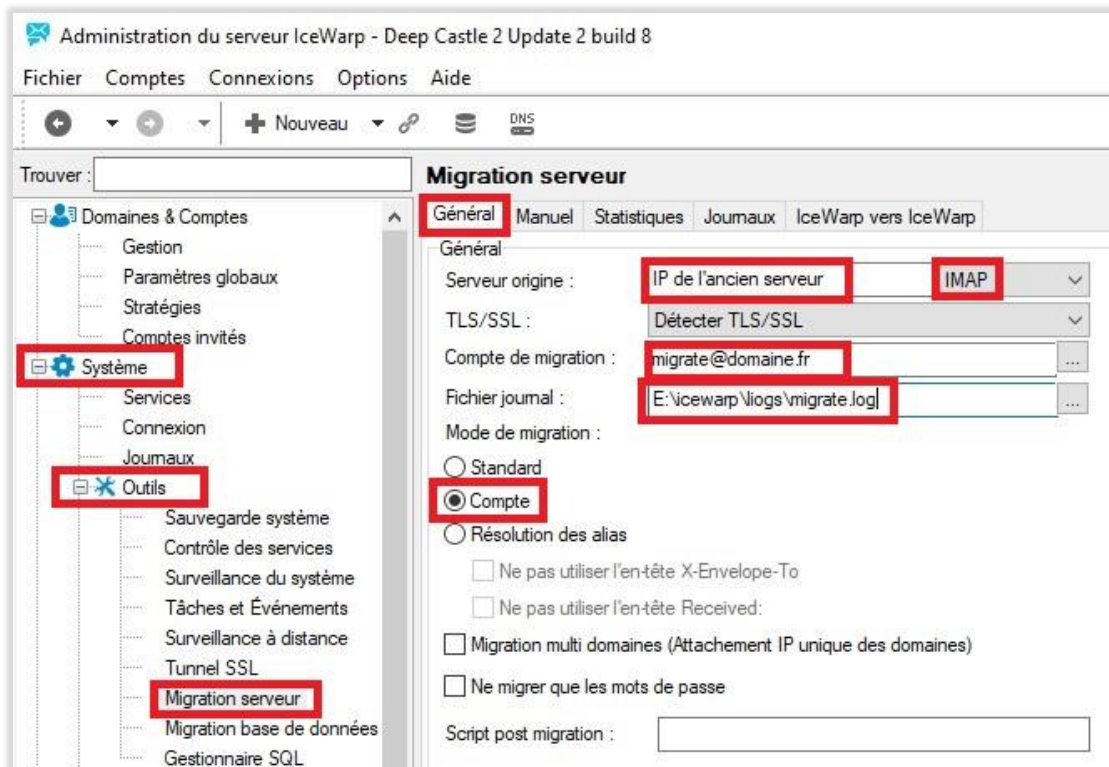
Administration du serveur IceWarp - Deep Castle 2 Update 2 build 8

Fichier Comptes Connexions Options Aide

Nouveau

DNS

Trouver :

Domaines & Comptes
Gestion
Paramètres globaux
Stratégies
Comptes invités
Système
Services
Connexion
Journaux
Outils
Sauvegarde système
Contrôle des services
Surveillance du système
Tâches et Événements
Surveillance à distance
Tunnel SSL
Migration serveur
Migration base de données
Gestionnaire SQL

Migration serveur

Général | Manuel | Statistiques | Journaux | IceWarp vers IceWarp

Général

Serveur origine : IP de l'ancien serveur IMAP

TLS/SSL : Détecter TLS/SSL

Compte de migration : migrate@domaine.fr ...

Fichier journal : E:\icewarp\logs\migrate.log ...

Mode de migration :

Standard

Compte

Résolution des alias

Ne pas utiliser l'en-tête X-Envelope-To

Ne pas utiliser l'en-tête Received:

Migration multi domaines (Attachement IP unique des domaines)

Ne migrer que les mots de passe

Script post migration :